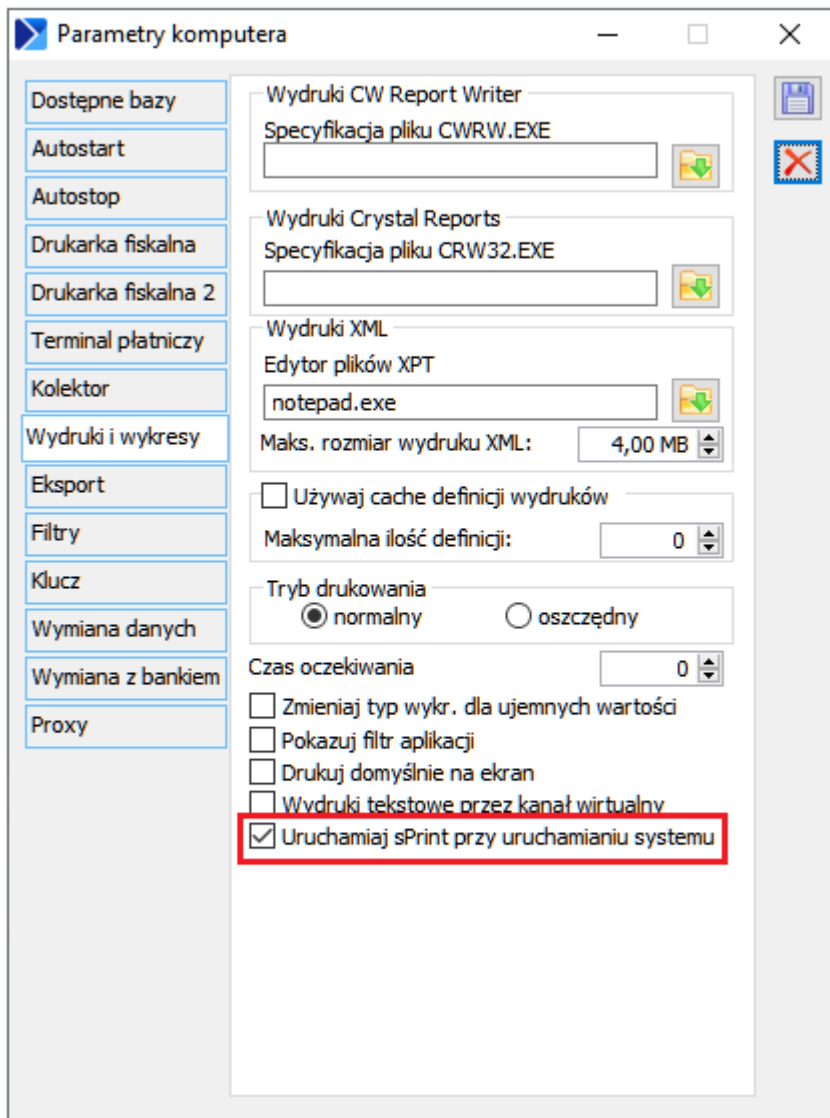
Parametry komputera

Dostępne bazy
Autostart
Autostop
Drukarka fiskalna
Drukarka fiskalna 2
Terminal płatniczy
Kolektor
Wydruki i wykresy
Eksport
Filtry
Klucz
Wymiana danych
Wymiana z bankiem
Proxy

Wydruki CW Report Writer
Specyfikacja pliku CWRW.EXE

Wydruki Crystal Reports
Specyfikacja pliku CRW32.EXE

Wydruki XML
Edytor plików XPT
notepad.exe
Maks. rozmiar wydruku XML: 4,00 MB

Używaj cache definicji wydruków
Maksymalna ilość definicji: 0

Tryb drukowania
normalny
oszczędny

Czas oczekiwania 0

Zmieniaj typ wykr. dla ujemnych wartości
Pokazuj filtr aplikacji
Drukuj domyślnie na ekran
Wydruki tekstowe przez kanał wirtualny
Uruchamiaj sPrint przy uruchamianiu systemu